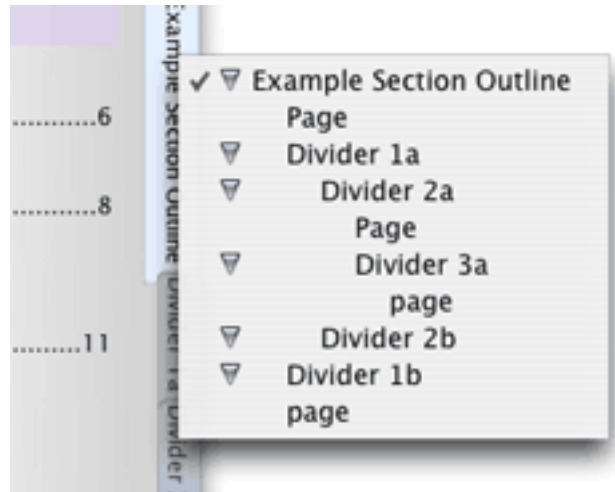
............6

............8

............11

Example Section Outline

Divider 1a

Divider

✓ ▽ Example Section Outline
Page
▽ Divider 1a
▽ Divider 2a
Page
▽ Divider 3a
page
▽ Divider 2b
▽ Divider 1b
page